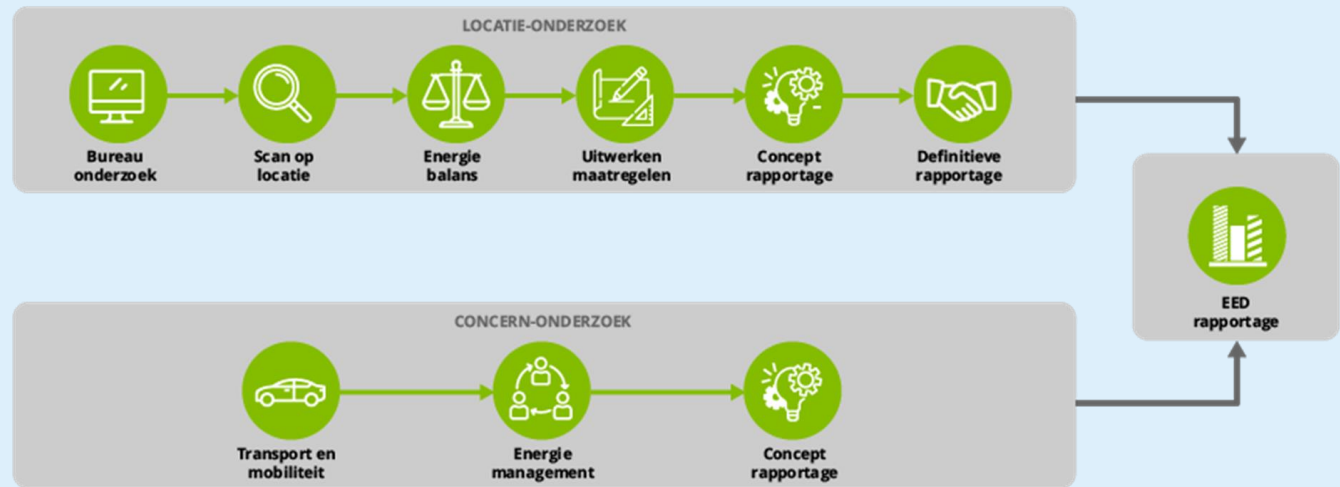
LOCATIE-ONDERZOEK

Bureau onderzoek

Scan op locatie

Energie balans

Uitwerken maatregelen

Concept rapportage

Definitieve rapportage

EED rapportage

CONCERN-ONDERZOEK

Transport en mobiliteit

Energie management

Concept rapportage